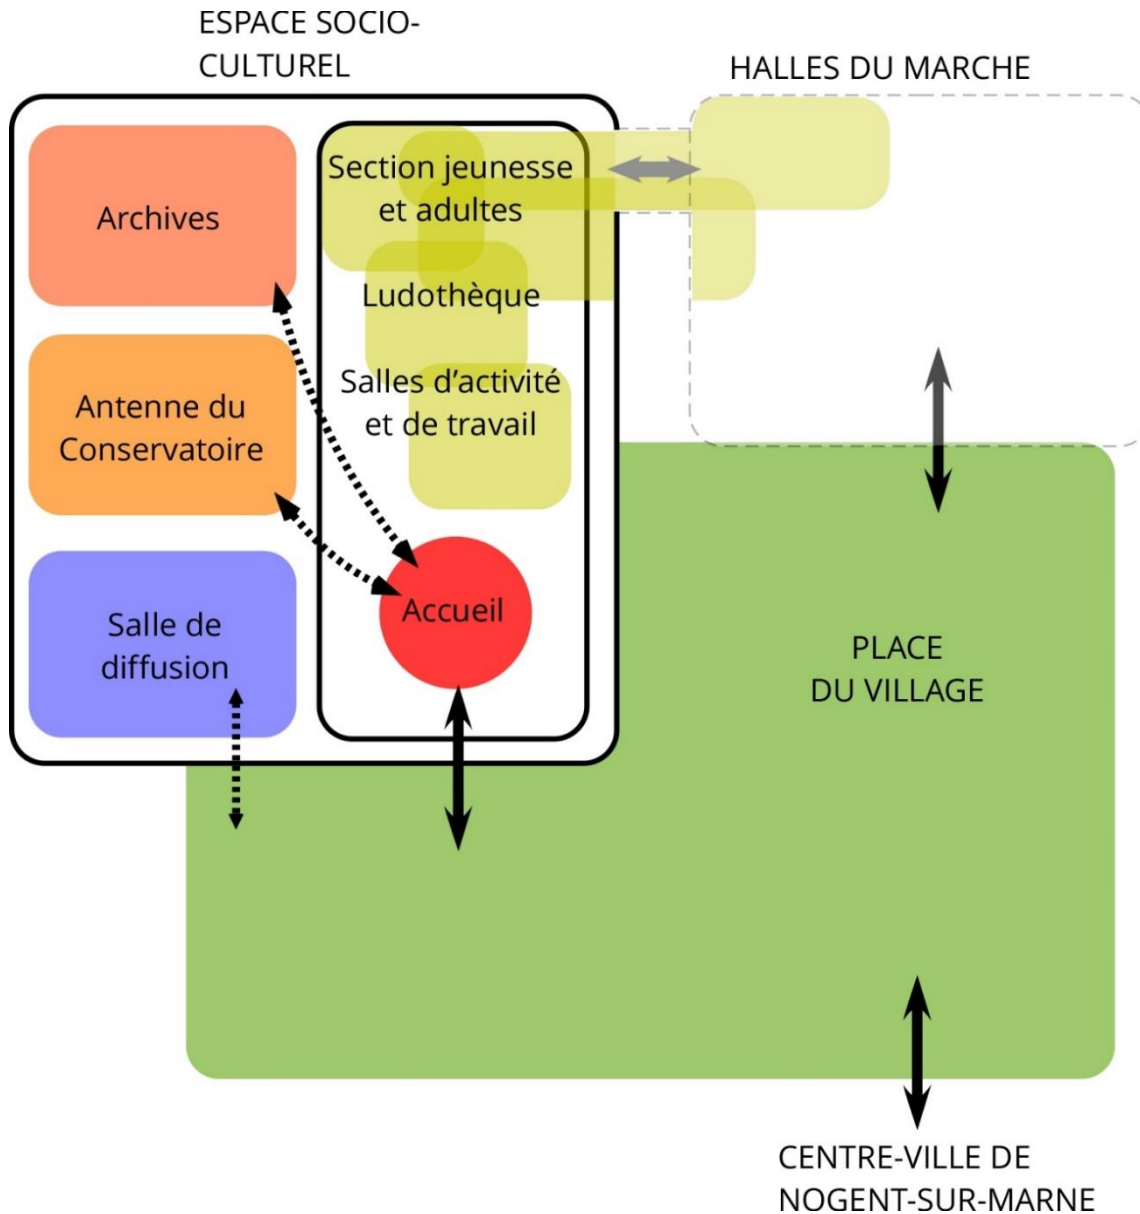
ESPACE SOCIO-CULTUREL

HALLES DU MARCHE

Archives

Section jeunesse et adultes

Ludothèque

Salles d'activité et de travail

Antenne du Conservatoire

Salle de diffusion

Accueil

PLACE DU VILLAGE

CENTRE-VILLE DE NOGENT-SUR-MARNE